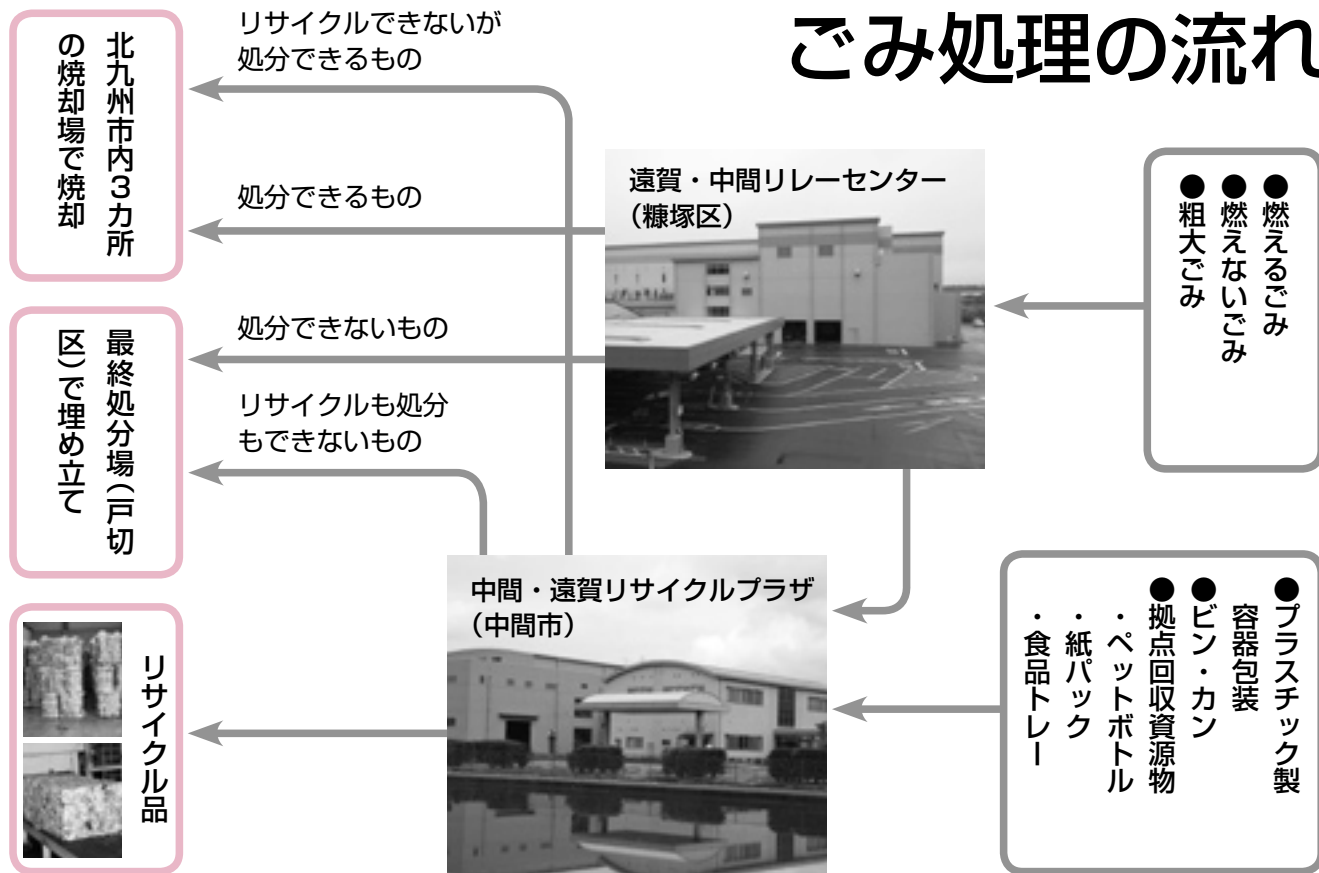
ごみ処理の流れ

●燃えるごみ
●燃えないごみ
●粗大ごみ

遠賀・中間リレーセンター
(糠塚区)

リサイクルできないが
処分できるもの

処分できるもの

北九州市内3カ所の焼却場で焼却

処分できないもの

リサイクルも処分
もできないもの

最終処分場(戸切区)で埋め立て

●プラスチック製容器包装
●ビン・カン
●拠点回収資源物
・ペットボトル
・紙パック
・食品トレー

中間・遠賀リサイクルプラザ
(中間市)

リサイクル品